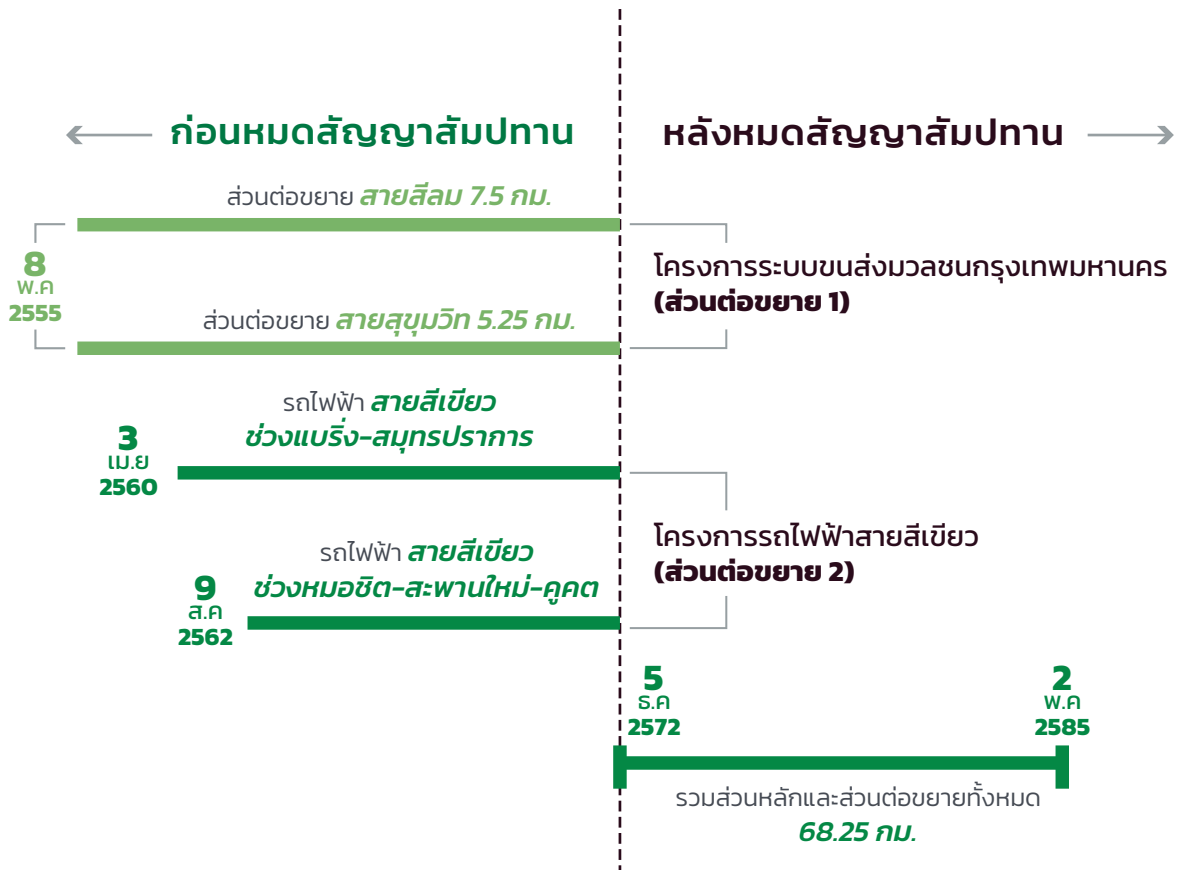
ก่อนหมดสัญญาสัมปทาน

หลังหมดสัญญาสัมปทาน

ส่วนต่อขยาย สายสีลม 7.5 กม.

8
พ.ค
2555

ส่วนต่อขยาย สายสุขุมวิท 5.25 กม.

โครงการระบบขนส่งมวลชนกรุงเทพมหานคร
(ส่วนต่อขยาย 1)

รถไฟฟ้า สายสีเขียว
ช่วงแบริ่ง-สมุทรปราการ

3
เม.ย
2560

โครงการรถไฟฟ้าสายสีเขียว
(ส่วนต่อขยาย 2)

รถไฟฟ้า สายสีเขียว
ช่วงหมอชิต-สะพานใหม่-คูคต

9
ส.ค
2562

5
ธ.ค
2572

2
พ.ค
2585

รวมส่วนหลักและส่วนต่อขยายทั้งหมด
68.25 กม.